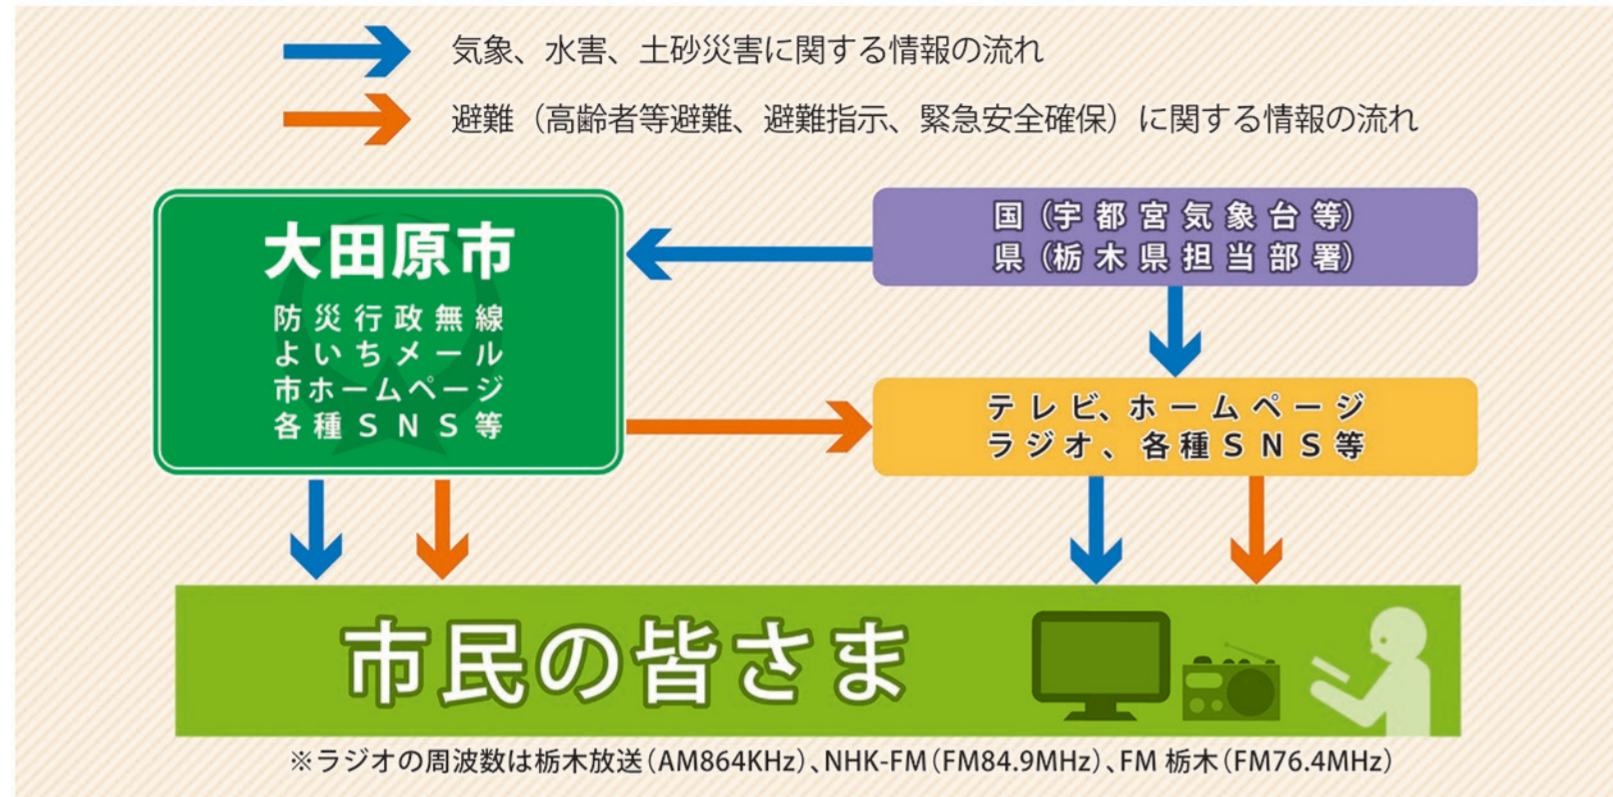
気象、水害、土砂災害に関する情報の流れ

避難（高齢者等避難、避難指示、緊急安全確保）に関する情報の流れ

大田原市
防災行政無線
よいちメール
市ホームページ
各種SNS等

国（宇都宮気象台等）
県（栃木県担当部署）

テレビ、ホームページ
ラジオ、各種SNS等

市民の皆さま

※ラジオの周波数は栃木放送（AM864KHz）、NHK-FM（FM84.9MHz）、FM 栃木（FM76.4MHz）